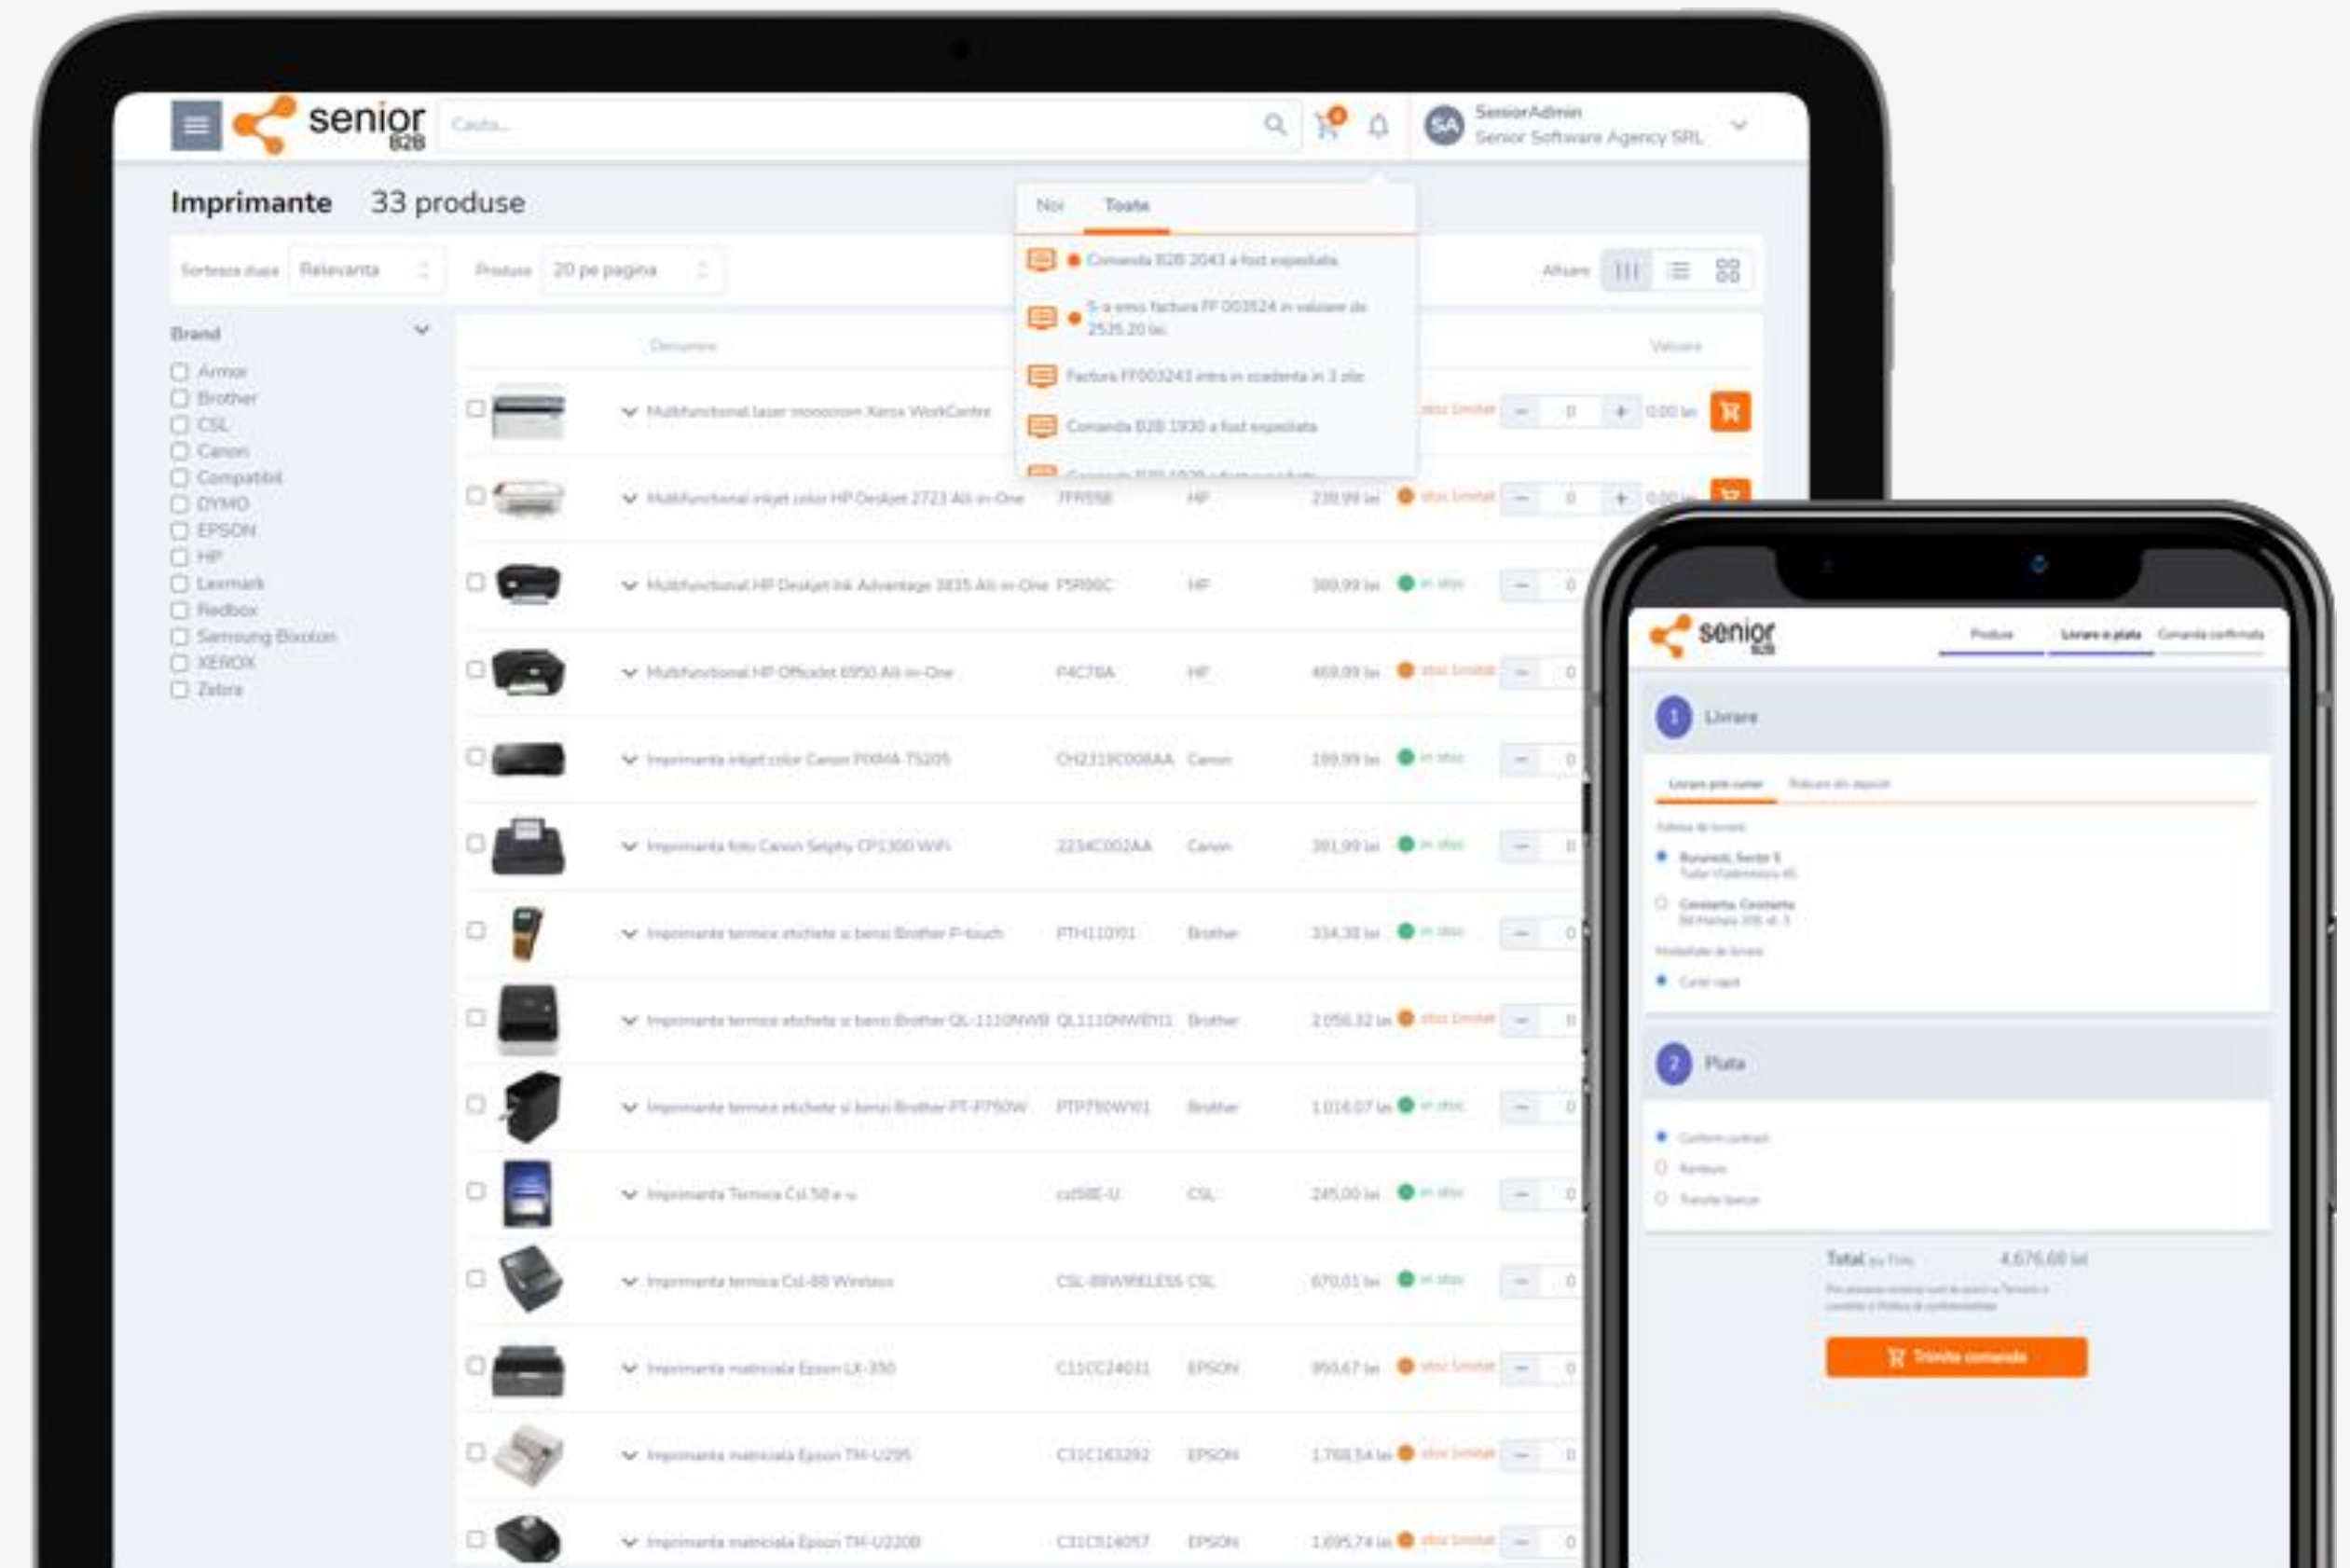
senior B2B

Cauta...

0

SA SeniorAdmin
Senior Software Agency SRL

Imprimante 33 produse

Noi Toate

Comanda B2B 2043 a fost expediata

S-a emis factura FF 003524 in valoare de 2535.20 lei

Factura FF003243 intra in scadenta in 3 zile

Comanda B2B 1930 a fost expediata

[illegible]

Sorteaza dupa Relevanta

Produse 20 pe pagina

Afisare

Brand
Armor
Brother
CSL
Canon
Compatibil
DYMO
EPSON
HP
Lexmark
Redbox
Samsung Bixolon
XEROX
Zebra

Denumire

Valoare

Multifunctional laser monocrom Xerox WorkCentre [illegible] stoc limitat 0 0,00 lei

Multifunctional inkjet color HP Deskjet 2723 All-in-One 7FR55B HP 239,99 lei stoc limitat 0 0,00 lei

Multifunctional HP Deskjet Ink Advantage 3835 All-in-One F5R96C HP 309,99 lei in stoc 0

Multifunctional HP OfficeJet 6950 All-in-One P4C78A HP 469,99 lei stoc limitat 0

Imprimanta inkjet color Canon PIXMA TS205 CH2319C006AA Canon 199,99 lei in stoc 0

Imprimanta foto Canon Selphy CP1300 WiFi 2234C002AA Canon 381,99 lei in stoc 0

Imprimanta termica etichete si benzi Brother P-touch PTH110YJ1 Brother 314,38 lei in stoc 0

Imprimanta termica etichete si benzi Brother QL-1110NWB QL1110NWBYJ1 Brother 2.058,32 lei stoc limitat 0

Imprimanta termica etichete si benzi Brother PT-P750W PTP750WYJ1 Brother 1.016,07 lei in stoc 0

Imprimanta Termica Csl 58 e-u csl58E-U CSL 245,00 lei in stoc 0

Imprimanta termica Csl-88 Wireless CSL-88WIRELESS CSL 670,01 lei in stoc 0

Imprimanta matriciala Epson LX-350 C11CC24031 EPSON 950,67 lei stoc limitat 0

Imprimanta matriciala Epson TM-U295 C31C163292 EPSON 1.768,54 lei stoc limitat 0

Imprimanta matriciala Epson TM-U220B C31C514057 EPSON 1.695,74 lei stoc limitat 0

senior B2B

Produse Livrare si plata Comanda confirmata

1 Livrare

Livrare prin curier Ridicare din depozit

Adresa de livrare
Bucuresti, Sector 5
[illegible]
Constanta, Constanta
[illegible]

Modalitate de livrare
Curier rapid

2 Plata

Conform contract
Ramburs
Transfer bancar

Total cu TVA 4.676,68 lei

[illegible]

Trimite comanda